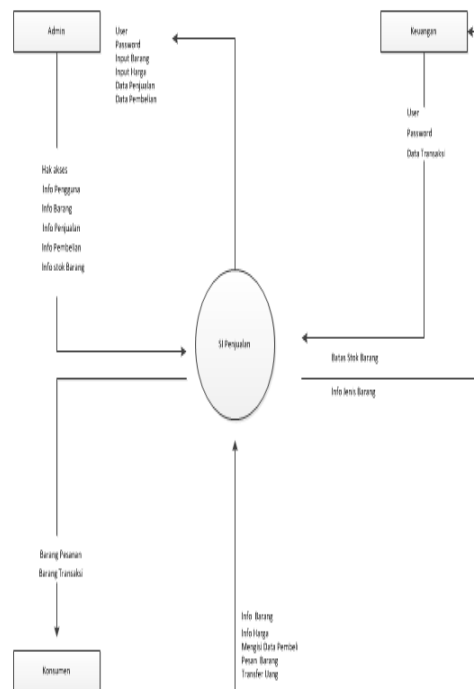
Admin

User
Password
Input Barang
Input Harga
Data Penjualan
Data Pembelian

Keuangan

User
Password
Data Transaksi

Hak akses
Info Pengguna
Info Barang
Info Penjualan
Info Pembelian
Info stok Barang

SI Penjualan

Batas Stok Barang

Info Jenis Barang

Barang Pesanan
Barang Transaksi

Konsumen

Info Barang
Info Harga
Mengisi Data Pembeli
Pesan Barang
Transfer Uang